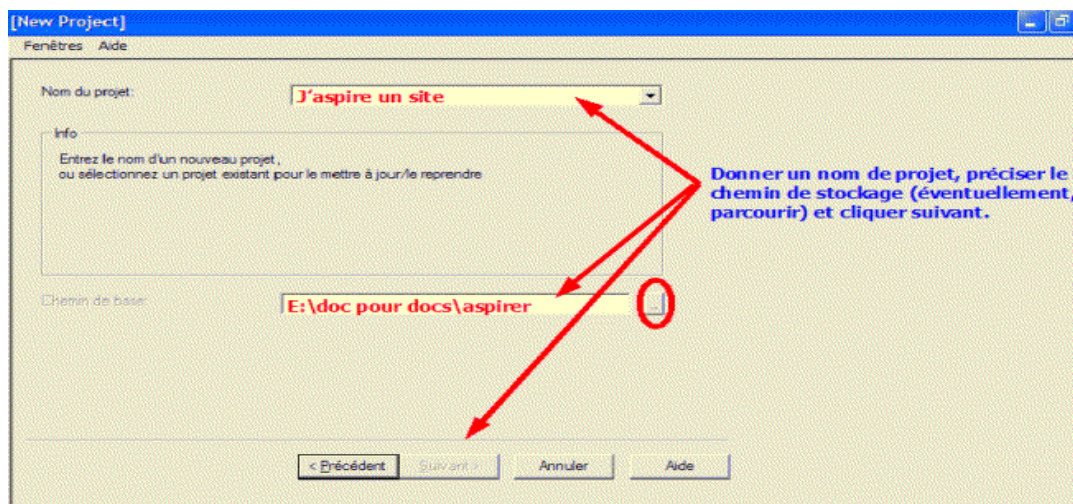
[New Project]

Fenêtres Aide

Nom du projet:

J'aspire un site

Info

Entrez le nom d'un nouveau projet , ou sélectionnez un projet existant pour le mettre à jour/le reprendre

Donner un nom de projet, préciser le chemin de stockage (éventuellement, parcourir) et cliquer suivant.

Chemin de base:

E:\doc pour docs\aspirer

...

< Précédent

Suivant >

Annuler

Aide